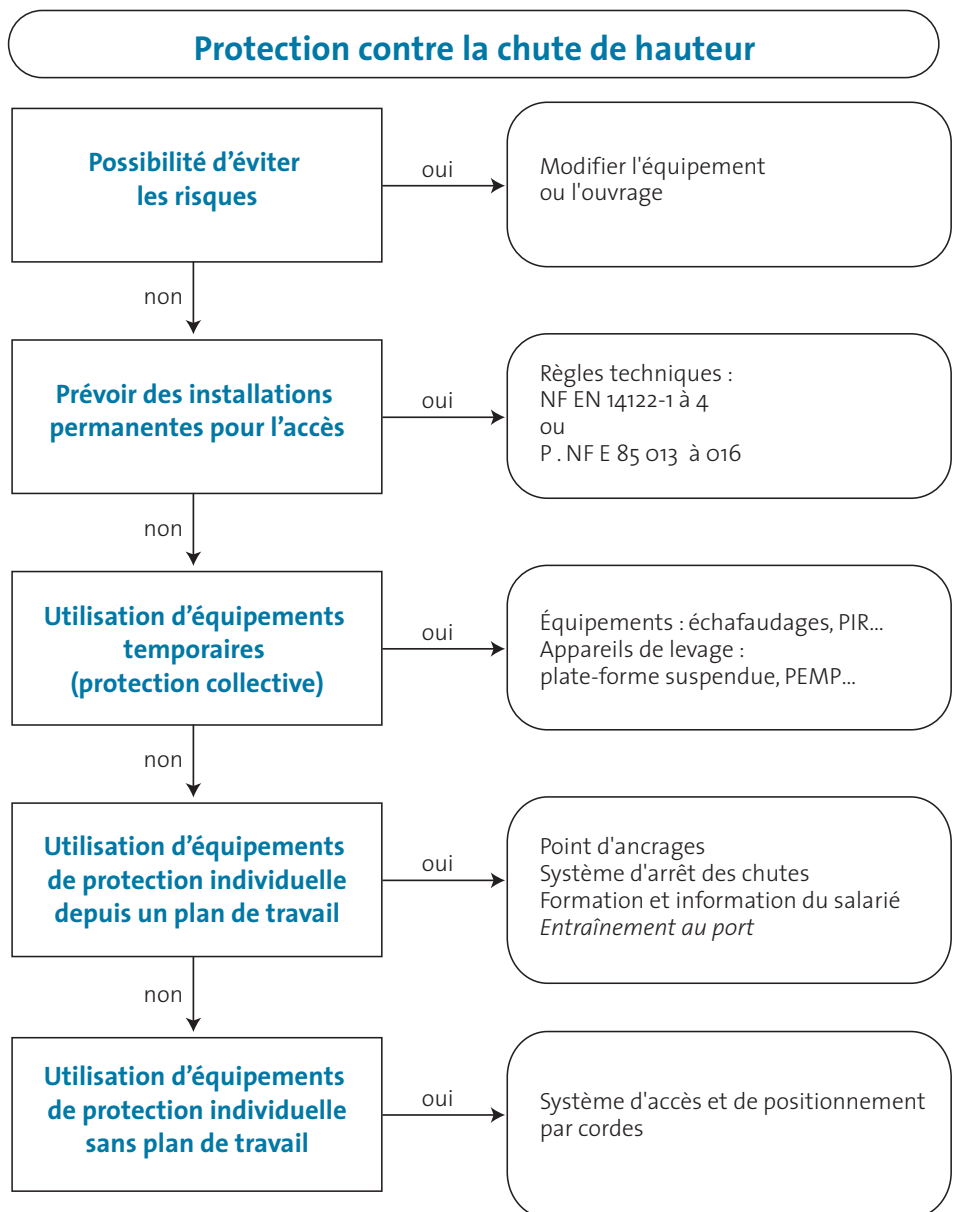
Protection contre la chute de hauteur

Possibilité d'éviter les risques

oui

Modifier l'équipement ou l'ouvrage

non

Prévoir des installations permanentes pour l'accès

oui

Règles techniques :
NF EN 14122-1 à 4
ou
P . NF E 85 013 à 016

non

Utilisation d'équipements temporaires (protection collective)

oui

Équipements : échafaudages, PIR...
Appareils de levage :
plate-forme suspendue, PEMP...

non

Utilisation d'équipements de protection individuelle depuis un plan de travail

oui

Point d'ancrages
Système d'arrêt des chutes
Formation et information du salarié
*Entraînement au port*

non

Utilisation d'équipements de protection individuelle sans plan de travail

oui

Système d'accès et de positionnement par cordes